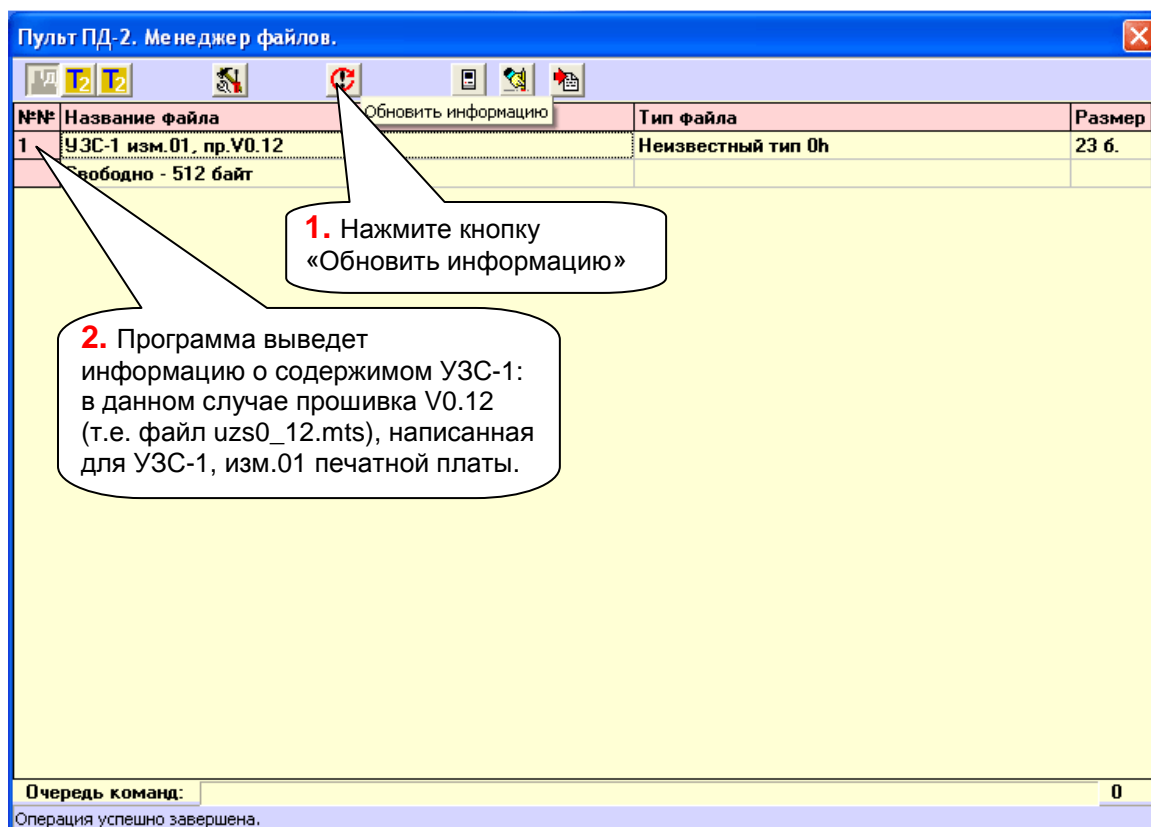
Пульт ПД-2. Менеджер файлов.

Обновить информацию

| №№ | Название файла | Тип файла | Размер |
|---|---|---|---|
| 1 | УЗС-1 изм.01, пр.V0.12 | Неизвестный тип 0h | 23 б. |
| | Свободно - 512 байт | | |

1. Нажмите кнопку «Обновить информацию»

2. Программа выведет информацию о содержимом УЗС-1: в данном случае прошивка V0.12 (т.е. файл uzs0_12.mts), написанная для УЗС-1, изм.01 печатной платы.

Очередь команд: 0

Операция успешно завершена.